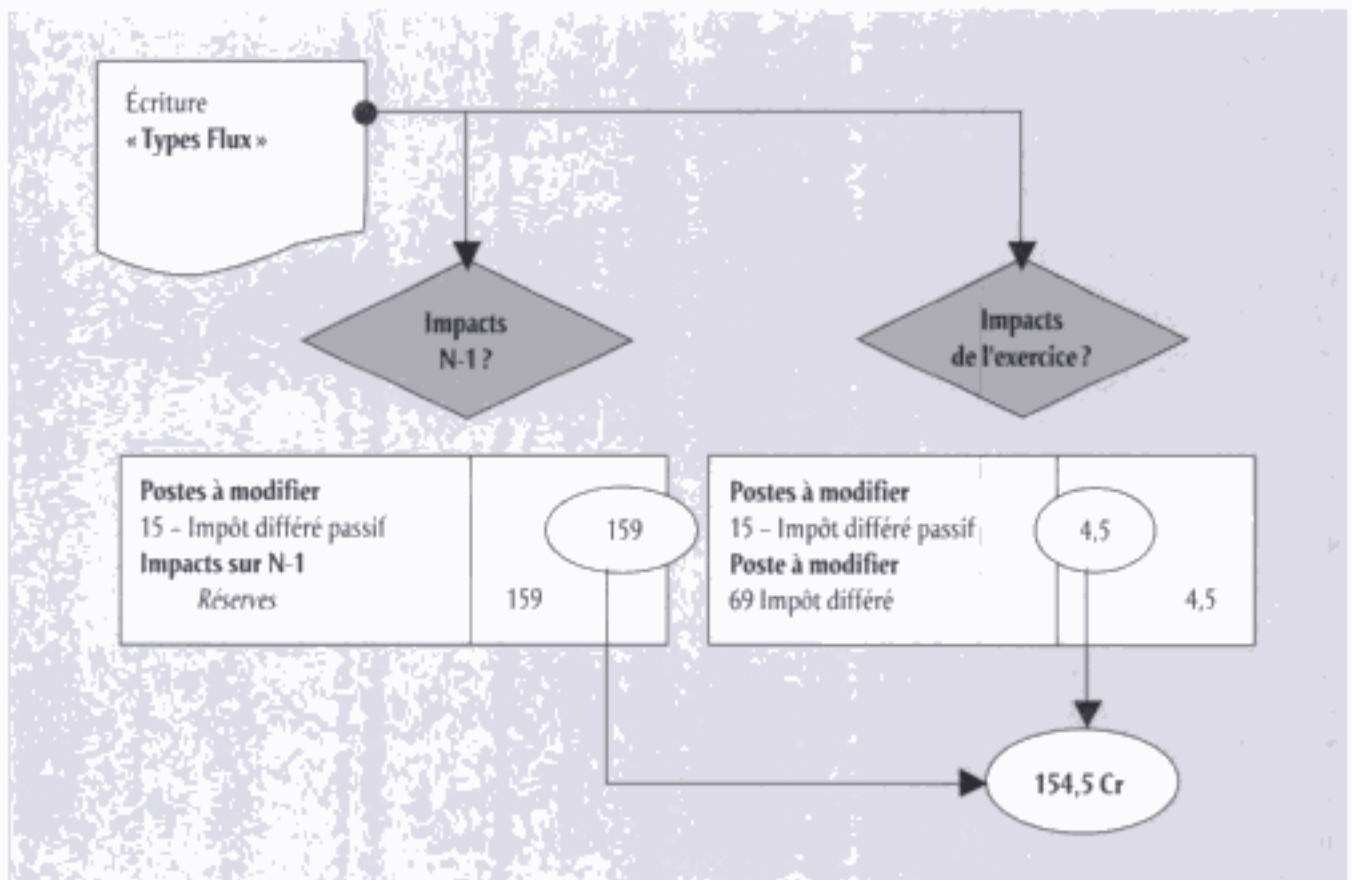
Écriture
« Types Flux »

Impacts
N-1 ?

Impacts
de l'exercice ?

| Postes à modifier<br>15 – Impôt différé passif<br>Impacts sur N-1<br>Réserves | 159<br><br>159 |
|---|---|

| Postes à modifier<br>15 – Impôt différé passif<br>Poste à modifier<br>69 Impôt différé | 4,5<br><br>4,5 |
|---|---|

154,5 Cr